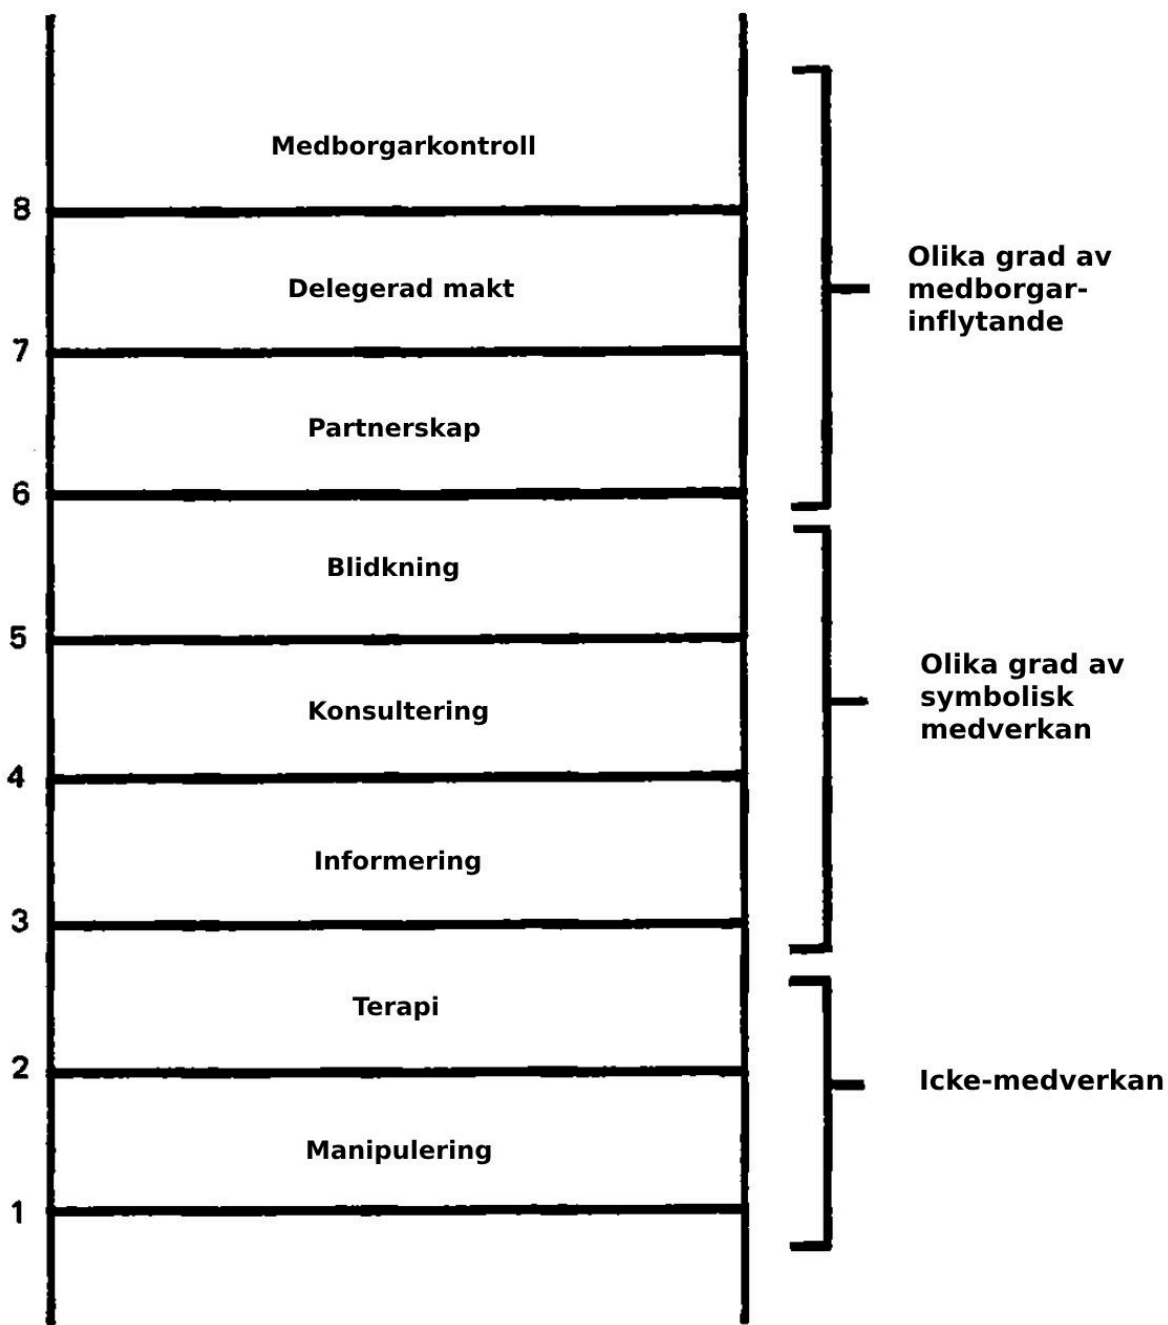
Medborgarkontroll

8

Delegerad makt

7

Partnerskap

6

Blidkning

5

Konsultering

4

Informering

3

Terapi

2

Manipulering

1

Olika grad av medborgarinflytande

Olika grad av symbolisk medverkan

Icke-medverkan